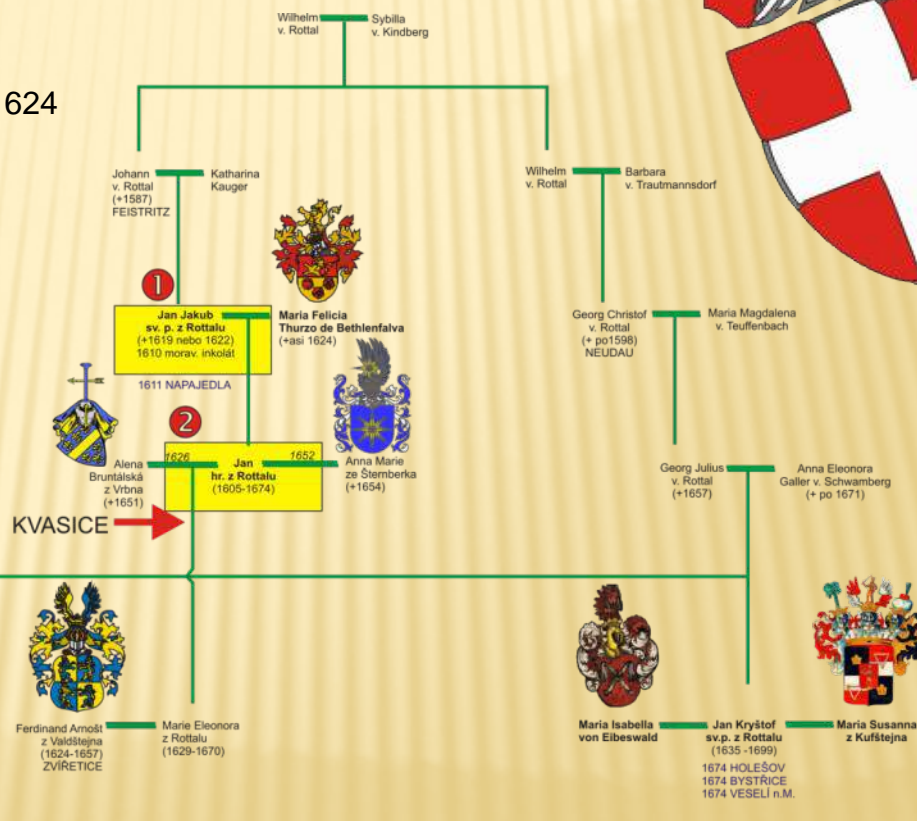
624

Wilhelm v. Rottal
Sybilla v. Kindberg

Johann v. Rottal (+1587) FEISTRITZ
Katharina Kauger

Wilhelm v. Rottal
Barbara v. Trautmannsdorf

1

Jan Jakub sv. p. z Rottalu (+1619 nebo 1622) 1610 morav. inkolát

Maria Felicia Thurzo de Bethlenfalva (+asi 1624)

1611 NAPAJEDLA

Georg Christof v. Rottal (+ po1598) NEUDAU
Maria Magdalena v. Teuffenbach

2

Alena Bruntálská z Vrbna (+1651)

1626

Jan hr. z Rottalu (1605-1674)

1652

Anna Marie ze Štemberka (+1654)

Georg Julius v. Rottal (+1657)
Anna Eleonora Galler v. Schwamberg (+ po 1671)

KVASICE

Ferdinand Arnošt z Valdštejna (1624-1657) ZVÍŘETICE
Marie Eleonora z Rottalu (1629-1670)

Maria Isabella von Eibeswald
Jan Kryštof sv.p. z Rottalu (1635 -1699)
1674 HOLEŠOV
1674 BYSTŘICE
1674 VESELÍ n.M.
Maria Susanna z Kufštejna